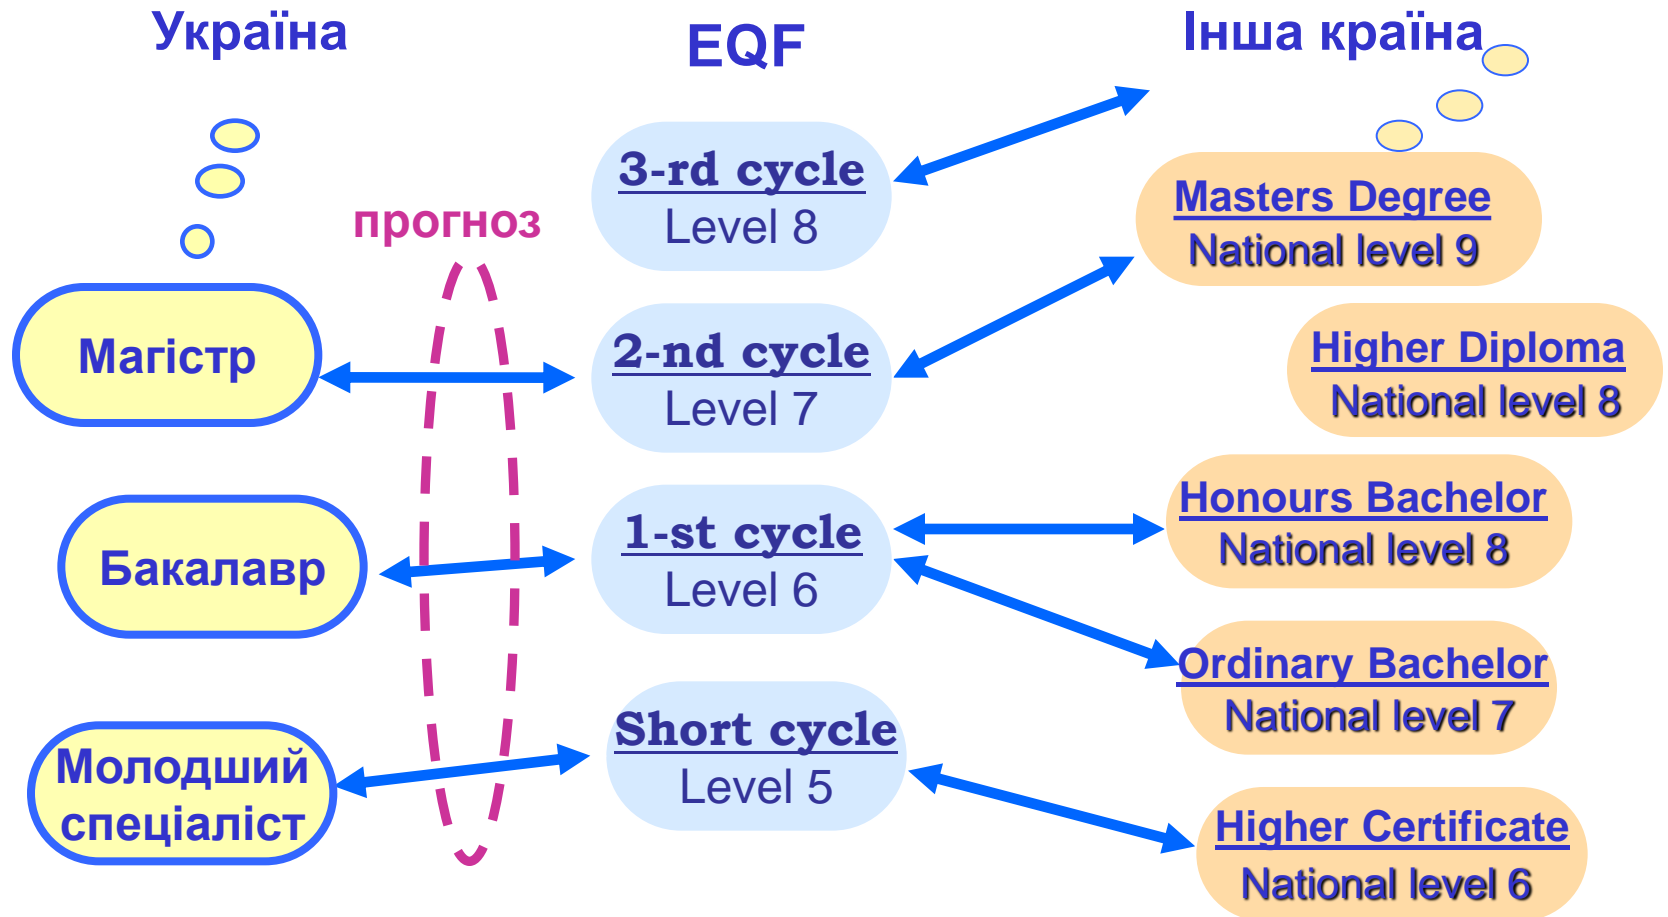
Україна

EQF

Інша країна

прогноз

3-rd cycle
Level 8

Masters Degree
National level 9

Магістр

2-nd cycle
Level 7

Higher Diploma
National level 8

Бакалавр

1-st cycle
Level 6

Honours Bachelor
National level 8

Ordinary Bachelor
National level 7

Молодший спеціаліст

Short cycle
Level 5

Higher Certificate
National level 6